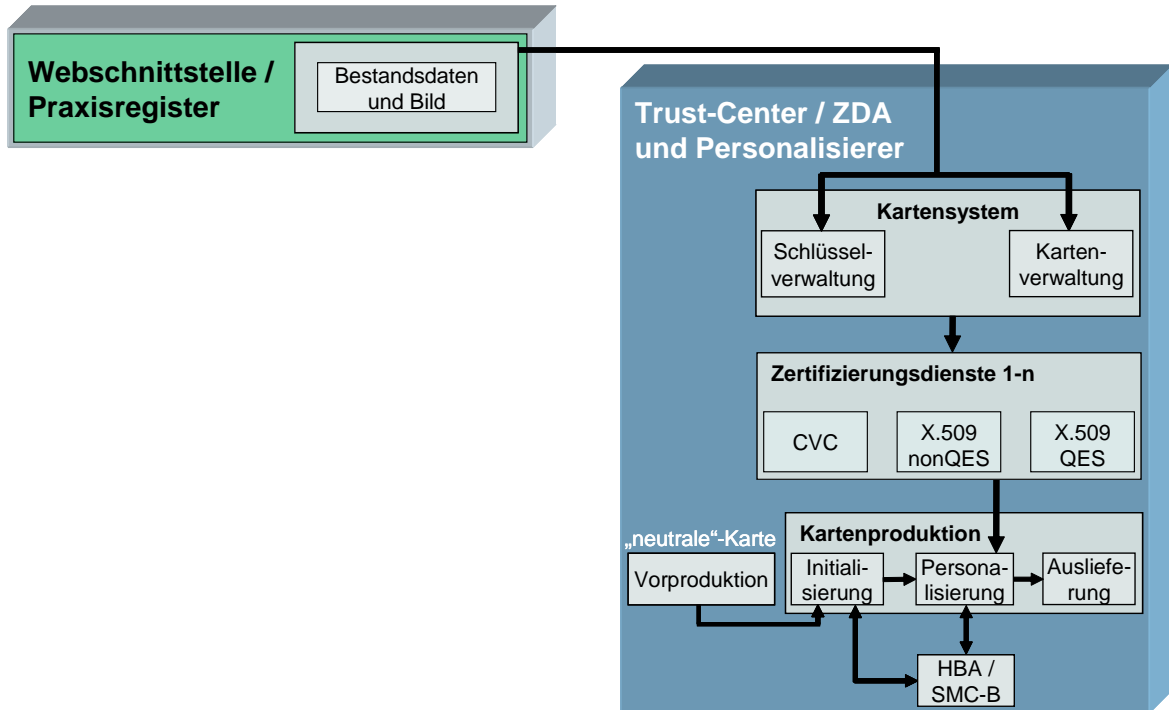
Webschnittstelle / Praxisregister

Bestandsdaten und Bild

Trust-Center / ZDA und Personalisierer

Kartensystem

Schlüsselverwaltung

Kartenverwaltung

Zertifizierungsdienste 1-n

CVC

X.509 nonQES

X.509 QES

„neutrale“-Karte

Vorproduktion

Kartenproduktion

Initialisierung

Personalisierung

Auslieferung

HBA / SMC-B